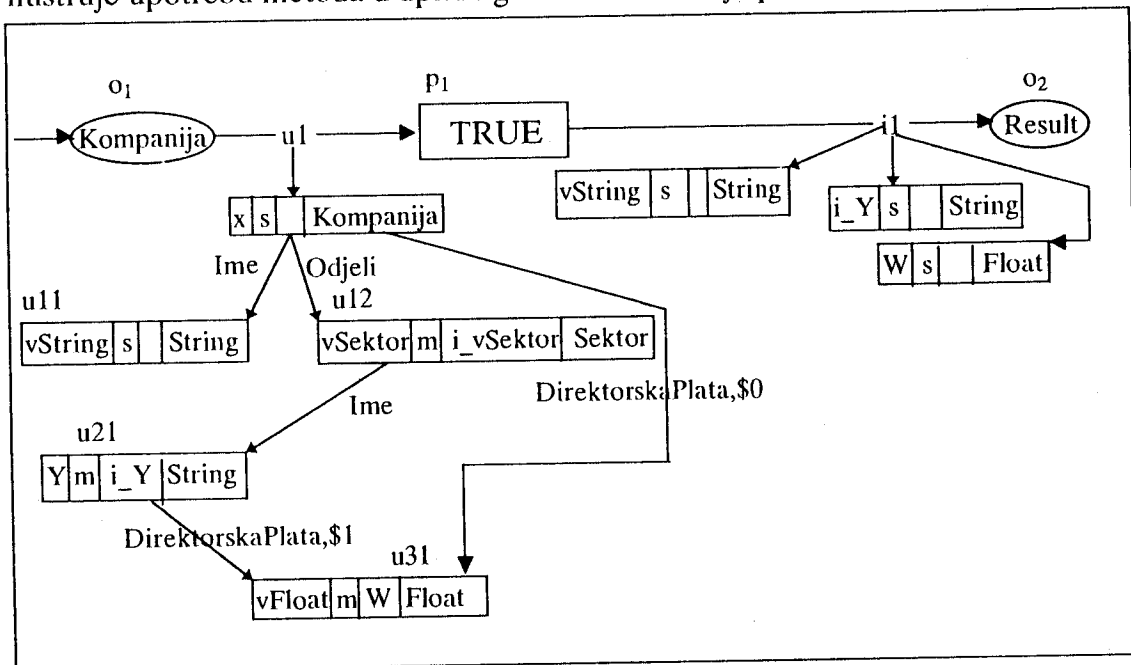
ilustruje upotrebu metoda u upitu g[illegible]

$o_1$

Kompanija

u1

$p_1$

TRUE

i1

$o_2$

Result

| vString | s | | String |
|---|---|---|---|

| i_Y | s | | String |
|---|---|---|---|

| W | s | | Float |
|---|---|---|---|

| x | s | | Kompanija |
|---|---|---|---|

Ime

Odjeli

u11

| vString | s | | String |
|---|---|---|---|

u12

| vSektor | m | i_vSektor | Sektor |
|---|---|---|---|

Ime

DirektorskaPlata,\$0

u21

| Y | m | i_Y | String |
|---|---|---|---|

DirektorskaPlata,\$1

u31

| vFloat | m | W | Float |
|---|---|---|---|